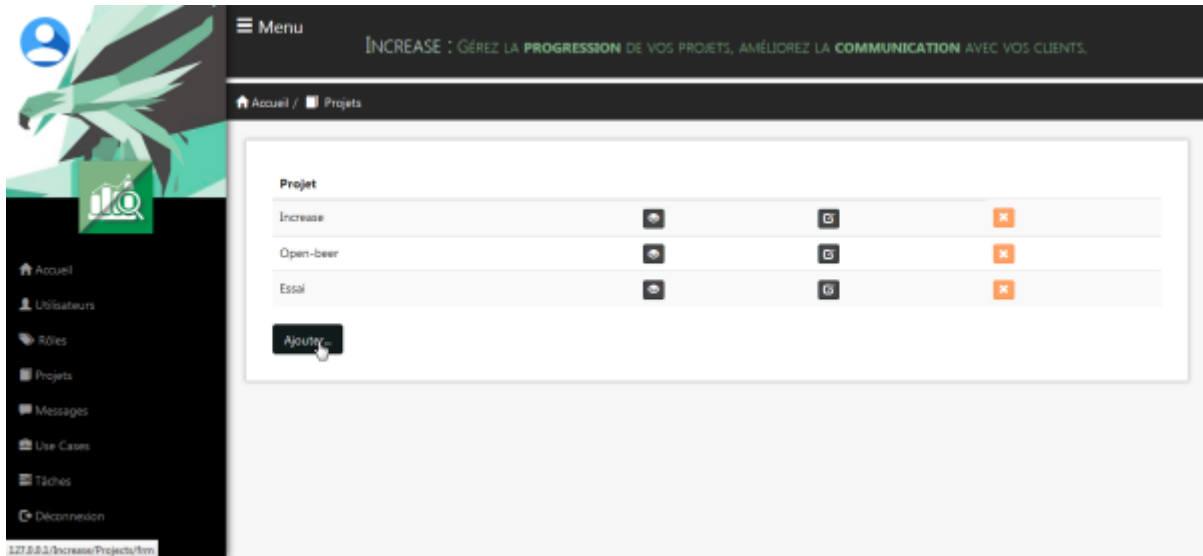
Accueil
Utilisateurs
Rôles
Projets
Messages
Use Cases
Tâches
Déconnexion

127.0.0.1/Increase/Projects/frm

≡ Menu

INCREASE : GÉREZ LA PROGRESSION DE VOS PROJETS, AMÉLIOREZ LA COMMUNICATION AVEC VOS CLIENTS.

Accueil / Projets

| Projet | | | |
|---|---|---|---|
| Increase | | | |
| Open-beer | | | |
| Essai | | | |

Ajouter...